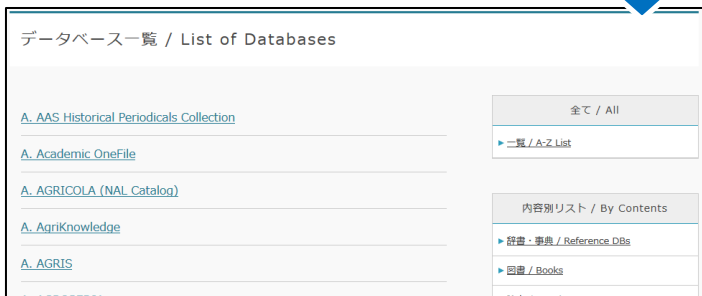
データベース一覧 / List of Databases

A. AAS Historical Periodicals Collection

A. Academic OneFile

A. AGRICOLA (NAL Catalog)

A. AgriKnowledge

A. AGRIS

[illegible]

全て / All

▸ 一覧 / A-Z List

内容別リスト / By Contents

▸ 辞書・事典 / Reference DBs

▸ 図書 / Books

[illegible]